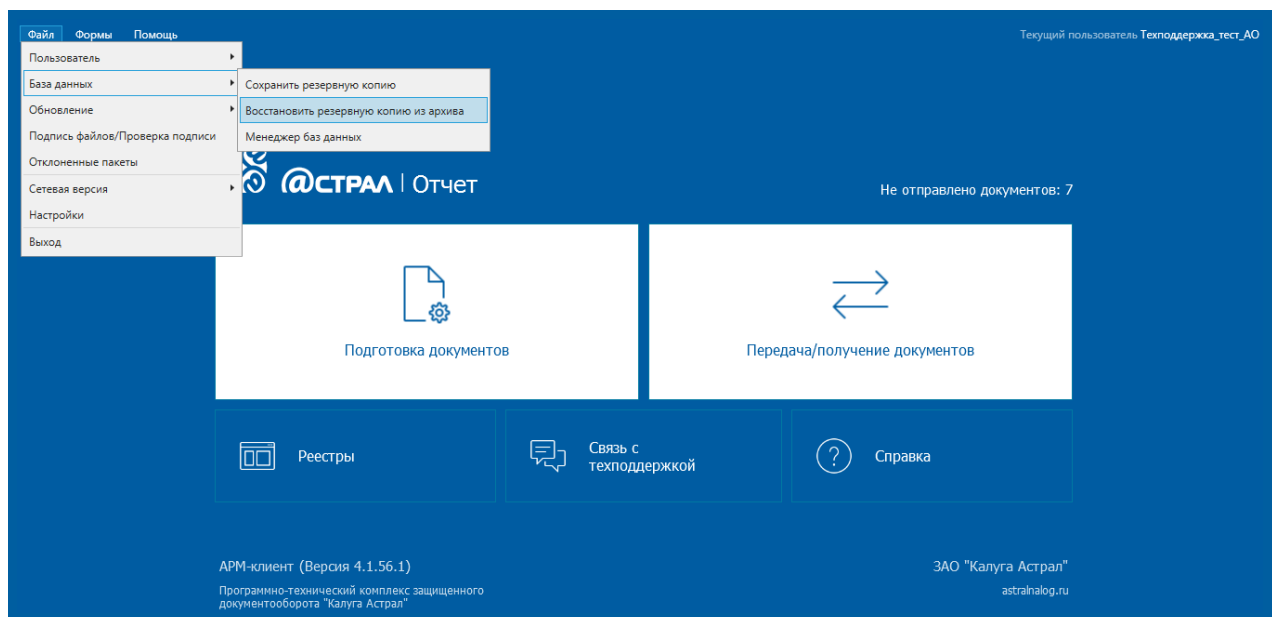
Файл Формы Помощь

Текущий пользователь Техподдержка_тест_АО

Пользователь
База данных
Обновление
Подпись файлов/Проверка подписи
Отклоненные пакеты
Сетевая версия
Настройки
Выход

Сохранить резервную копию
Восстановить резервную копию из архива
Менеджер баз данных

@СТРАЛ | Отчет

Не отправлено документов: 7

Подготовка документов

Передача/получение документов

Реестры

Связь с техподдержкой

Справка

АРМ-клиент (Версия 4.1.56.1)

Программно-технический комплекс защищенного документооборота "Калуга Астрал"

ЗАО "Калуга Астрал"

astralnalog.ru